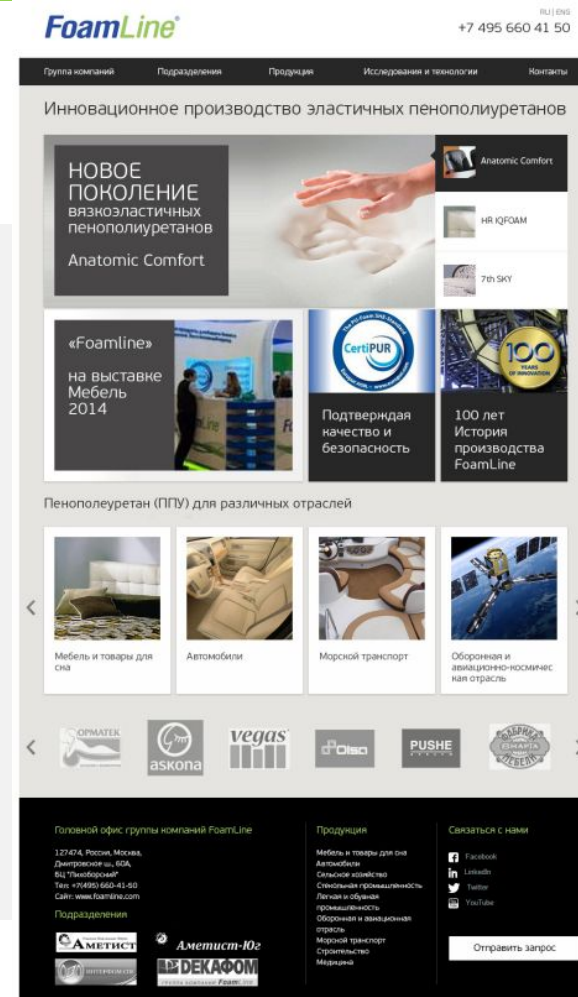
FoamLine®

RU | ENG
+7 495 660 41 50

Группа компаний Подразделения Продукция Исследования и технологии Контакты

Инновационное производство эластичных пенополиуретанов

НОВОЕ ПОКОЛЕНИЕ вязкоэластичных пенополиуретанов

Anatomic Comfort

Anatomic Comfort

HR IQFOAM

7th SKY

«Foamline» на выставке Мебель 2014

CertiPUR

Подтверждая качество и безопасность

100 YEARS OF INNOVATION

100 лет История производства FoamLine

Пенополеуретан (ППУ) для различных отраслей

Мебель и товары для сна

Автомобили

Морской транспорт

Оборонная и авиационно-космическая отрасль

ОРМАТЕК

askona

vegas

Olsa

PUSHE

ФАБРИКА ЭМАРГА МЕБЕЛИ

Головной офис группы компаний FoamLine

127474, Россия, Москва, Дмитровское ш., 60А, БЦ "Лихоборский"
Тел: +7(495) 660-41-50
Сайт: www.foamline.com

Подразделения

АМЕТИСТ

Аметист-Юг

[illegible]

ДЕКАФОМ

Продукция

Мебель и товары для сна
Автомобили
Сельское хозяйство
Стекольная промышленность
Легкая и обувная промышленность
Оборонная и авиационная отрасль
Морской транспорт
Строительство
Медицина

Связаться с нами

Facebook
LinkedIn
Twitter
YouTube

Отправить запрос